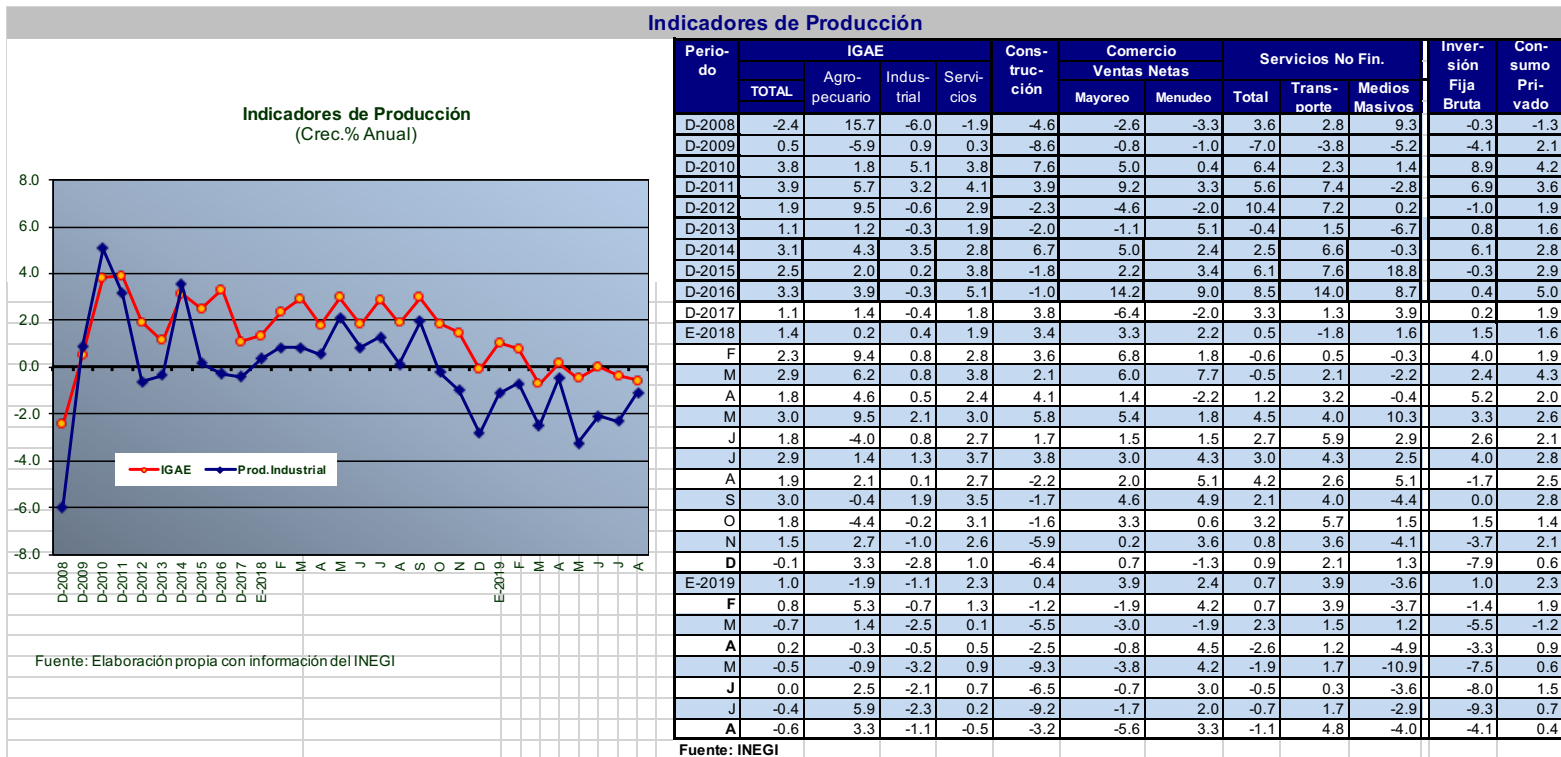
Indicadores de Producción

Indicadores de Producción
(Crec.% Anual)

8.0
6.0
4.0
2.0
0.0
-2.0
-4.0
-6.0
-8.0

IGAE
Prod.Industrial

D-2008 D-2009 D-2010 D-2011 D-2012 D-2013 D-2014 D-2015 D-2016 D-2017 E-2018 F M A M J J A S O N D E-2019 F M A M J J A

Fuente: Elaboración propia con información del INEGI

| Perio-do | IGAE TOTAL | Agro-pecuario | Indus-trial | Servi-cios | Cons-truc-ción | Comercio Ventas Netas Mayoreo | Menudeo | Servicios No Fin. Total | Trans-porte | Medios Masivos | Inver-sión Fija Bruta | Con-sumo Pri-vado |
|---|---|---|---|---|---|---|---|---|---|---|---|---|
| D-2008 | -2.4 | 15.7 | -6.0 | -1.9 | -4.6 | -2.6 | -3.3 | 3.6 | 2.8 | 9.3 | -0.3 | -1.3 |
| D-2009 | 0.5 | -5.9 | 0.9 | 0.3 | -8.6 | -0.8 | -1.0 | -7.0 | -3.8 | -5.2 | -4.1 | 2.1 |
| D-2010 | 3.8 | 1.8 | 5.1 | 3.8 | 7.6 | 5.0 | 0.4 | 6.4 | 2.3 | 1.4 | 8.9 | 4.2 |
| D-2011 | 3.9 | 5.7 | 3.2 | 4.1 | 3.9 | 9.2 | 3.3 | 5.6 | 7.4 | -2.8 | 6.9 | 3.6 |
| D-2012 | 1.9 | 9.5 | -0.6 | 2.9 | -2.3 | -4.6 | -2.0 | 10.4 | 7.2 | 0.2 | -1.0 | 1.9 |
| D-2013 | 1.1 | 1.2 | -0.3 | 1.9 | -2.0 | -1.1 | 5.1 | -0.4 | 1.5 | -6.7 | 0.8 | 1.6 |
| D-2014 | 3.1 | 4.3 | 3.5 | 2.8 | 6.7 | 5.0 | 2.4 | 2.5 | 6.6 | -0.3 | 6.1 | 2.8 |
| D-2015 | 2.5 | 2.0 | 0.2 | 3.8 | -1.8 | 2.2 | 3.4 | 6.1 | 7.6 | 18.8 | -0.3 | 2.9 |
| D-2016 | 3.3 | 3.9 | -0.3 | 5.1 | -1.0 | 14.2 | 9.0 | 8.5 | 14.0 | 8.7 | 0.4 | 5.0 |
| D-2017 | 1.1 | 1.4 | -0.4 | 1.8 | 3.8 | -6.4 | -2.0 | 3.3 | 1.3 | 3.9 | 0.2 | 1.9 |
| E-2018 | 1.4 | 0.2 | 0.4 | 1.9 | 3.4 | 3.3 | 2.2 | 0.5 | -1.8 | 1.6 | 1.5 | 1.6 |
| F | 2.3 | 9.4 | 0.8 | 2.8 | 3.6 | 6.8 | 1.8 | -0.6 | 0.5 | -0.3 | 4.0 | 1.9 |
| M | 2.9 | 6.2 | 0.8 | 3.8 | 2.1 | 6.0 | 7.7 | -0.5 | 2.1 | -2.2 | 2.4 | 4.3 |
| A | 1.8 | 4.6 | 0.5 | 2.4 | 4.1 | 1.4 | -2.2 | 1.2 | 3.2 | -0.4 | 5.2 | 2.0 |
| M | 3.0 | 9.5 | 2.1 | 3.0 | 5.8 | 5.4 | 1.8 | 4.5 | 4.0 | 10.3 | 3.3 | 2.6 |
| J | 1.8 | -4.0 | 0.8 | 2.7 | 1.7 | 1.5 | 1.5 | 2.7 | 5.9 | 2.9 | 2.6 | 2.1 |
| J | 2.9 | 1.4 | 1.3 | 3.7 | 3.8 | 3.0 | 4.3 | 3.0 | 4.3 | 2.5 | 4.0 | 2.8 |
| A | 1.9 | 2.1 | 0.1 | 2.7 | -2.2 | 2.0 | 5.1 | 4.2 | 2.6 | 5.1 | -1.7 | 2.5 |
| S | 3.0 | -0.4 | 1.9 | 3.5 | -1.7 | 4.6 | 4.9 | 2.1 | 4.0 | -4.4 | 0.0 | 2.8 |
| O | 1.8 | -4.4 | -0.2 | 3.1 | -1.6 | 3.3 | 0.6 | 3.2 | 5.7 | 1.5 | 1.5 | 1.4 |
| N | 1.5 | 2.7 | -1.0 | 2.6 | -5.9 | 0.2 | 3.6 | 0.8 | 3.6 | -4.1 | -3.7 | 2.1 |
| D | -0.1 | 3.3 | -2.8 | 1.0 | -6.4 | 0.7 | -1.3 | 0.9 | 2.1 | 1.3 | -7.9 | 0.6 |
| E-2019 | 1.0 | -1.9 | -1.1 | 2.3 | 0.4 | 3.9 | 2.4 | 0.7 | 3.9 | -3.6 | 1.0 | 2.3 |
| F | 0.8 | 5.3 | -0.7 | 1.3 | -1.2 | -1.9 | 4.2 | 0.7 | 3.9 | -3.7 | -1.4 | 1.9 |
| M | -0.7 | 1.4 | -2.5 | 0.1 | -5.5 | -3.0 | -1.9 | 2.3 | 1.5 | 1.2 | -5.5 | -1.2 |
| A | 0.2 | -0.3 | -0.5 | 0.5 | -2.5 | -0.8 | 4.5 | -2.6 | 1.2 | -4.9 | -3.3 | 0.9 |
| M | -0.5 | -0.9 | -3.2 | 0.9 | -9.3 | -3.8 | 4.2 | -1.9 | 1.7 | -10.9 | -7.5 | 0.6 |
| J | 0.0 | 2.5 | -2.1 | 0.7 | -6.5 | -0.7 | 3.0 | -0.5 | 0.3 | -3.6 | -8.0 | 1.5 |
| J | -0.4 | 5.9 | -2.3 | 0.2 | -9.2 | -1.7 | 2.0 | -0.7 | 1.7 | -2.9 | -9.3 | 0.7 |
| A | -0.6 | 3.3 | -1.1 | -0.5 | -3.2 | -5.6 | 3.3 | -1.1 | 4.8 | -4.0 | -4.1 | 0.4 |

Fuente: INEGI